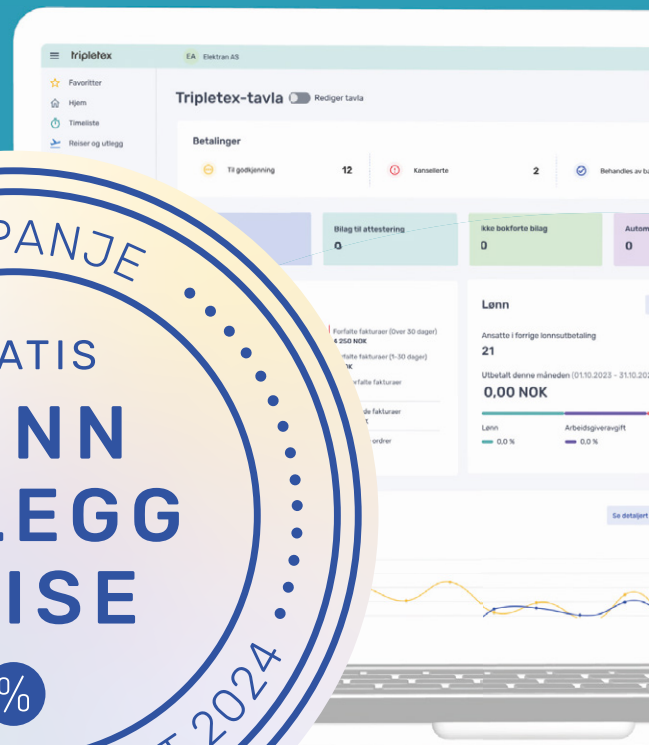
tripletex EA Elektran AS

Favoritter
Hjem
Timeliste
Reiser og utlegg

Tripletex-tavla Rediger tavla

Betalinger
Til godkjenning 12
Kansellerte 2
Behandles av ba

Bilag til attestering 0
Ikke bokførte bilag 0
Autom 0

Forfalte fakturaer (Over 30 dager)
4 250 NOK
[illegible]forfalte fakturaer (1-30 dager)
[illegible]K
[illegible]rfalte fakturaer
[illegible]de fakturaer
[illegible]ordrer

Lønn
Ansatte i forrige lønnsutbetaling
21
Utbetalt denne måneden (01.10.2023 - 31.10.202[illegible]
0,00 NOK
Lønn 0.0 %
Arbeidsgiveravgift 0.0 %

Se detaljert

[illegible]PANJE
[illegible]ATIS
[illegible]NN
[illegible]LEGG
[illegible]ISE
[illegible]%
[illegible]T 2024